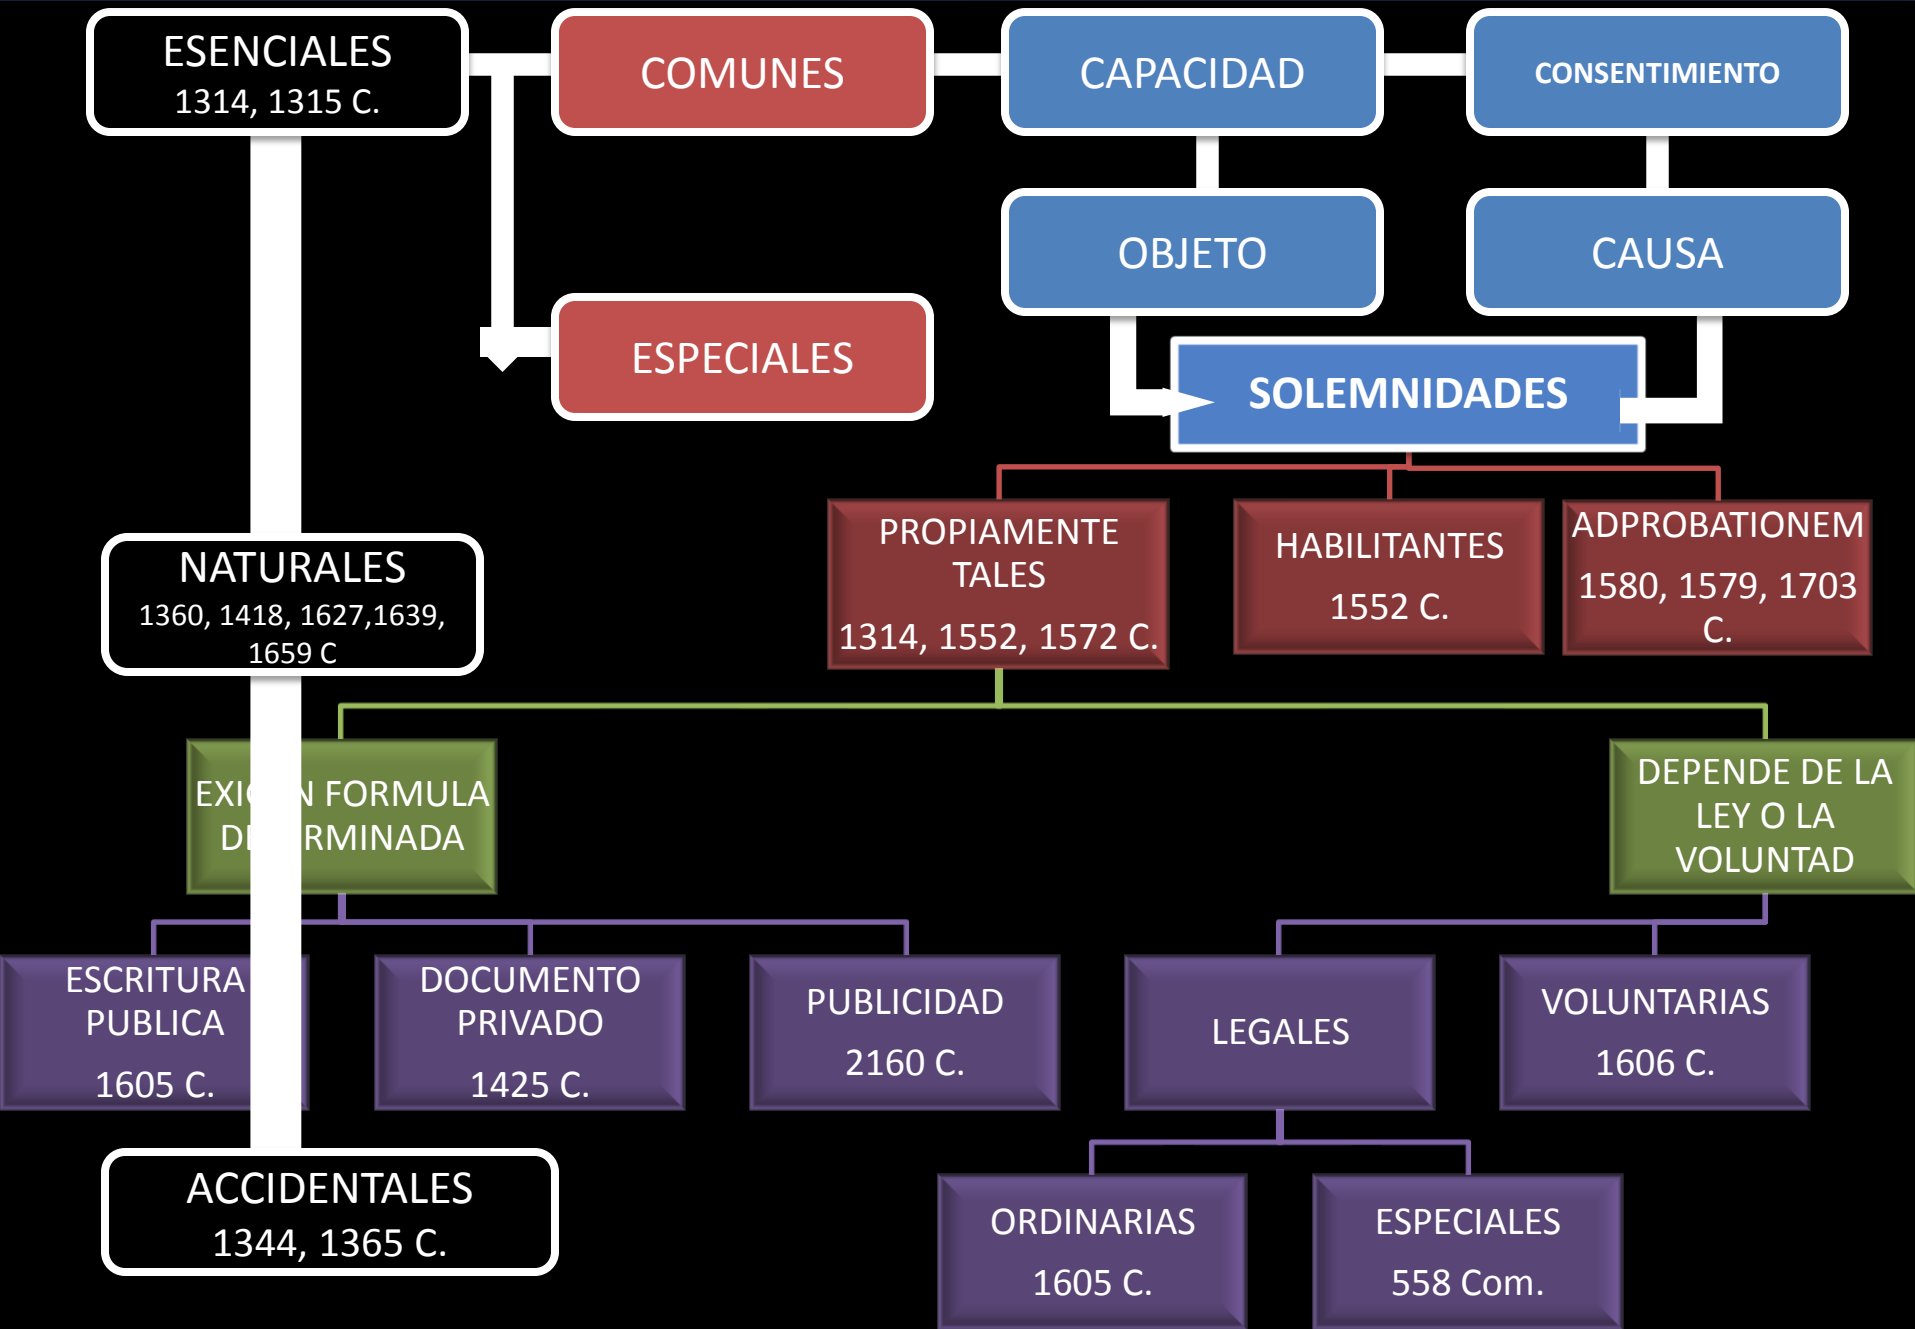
ESENCIALES
1314, 1315 C.

COMUNES

CAPACIDAD

CONSENTIMIENTO

OBJETO

CAUSA

ESPECIALES

SOLEMNIDADES

NATURALES
1360, 1418, 1627,1639, 1659 C

PROPIAMENTE TALES
1314, 1552, 1572 C.

HABILITANTES
1552 C.

ADPROBATIONEM
1580, 1579, 1703 C.

EXI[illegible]N FORMULA D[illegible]RMINADA

DEPENDE DE LA LEY O LA VOLUNTAD

ESCRITURA PUBLICA
1605 C.

DOCUMENTO PRIVADO
1425 C.

PUBLICIDAD
2160 C.

LEGALES

VOLUNTARIAS
1606 C.

ACCIDENTALES
1344, 1365 C.

ORDINARIAS
1605 C.

ESPECIALES
558 Com.